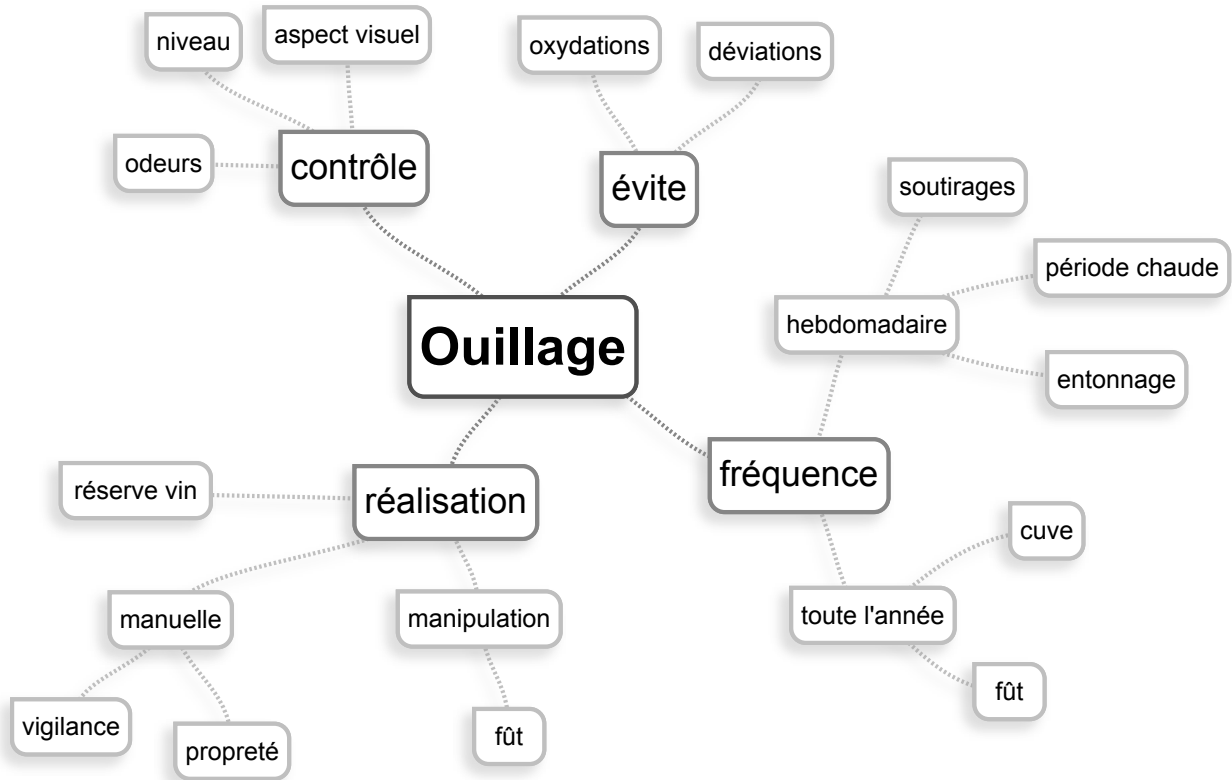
Ouillage

contrôle
niveau
aspect visuel
odeurs

évite
oxydations
déviations

fréquence
hebdomadaire
soutirages
période chaude
entonnage
toute l'année
cuve
fût

réalisation
réserve vin
manuelle
vigilance
propreté
manipulation
fût